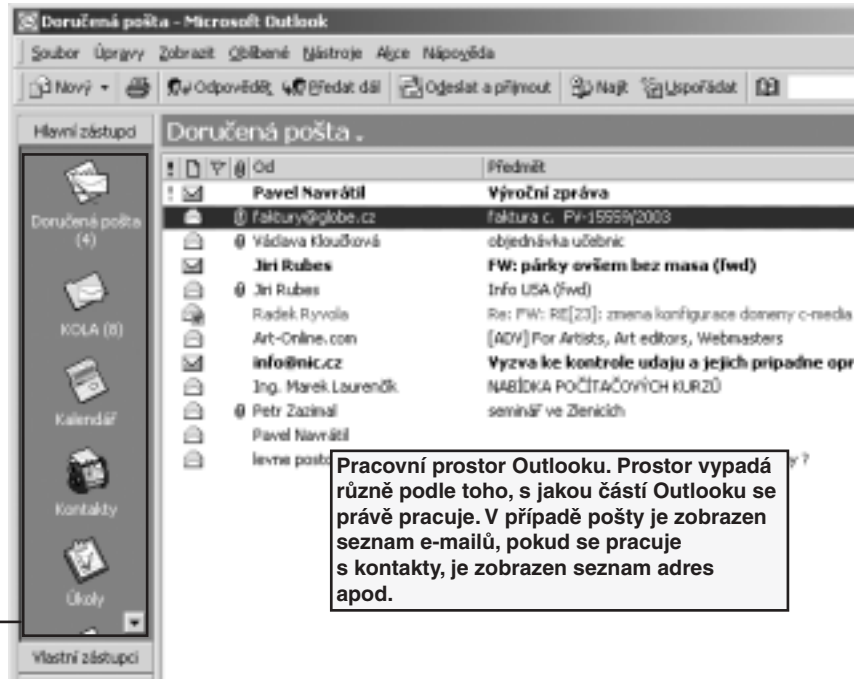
Doručená pošta - Microsoft Outlook

Soubor Úpravy Zobrazit Oblíbené Nástroje Akce Nápověda

Nový · Odpovědět Předat dál Odeslat a přijmout Najít Uspořádat

Hlavní zástupci

Doručená pošta (4)

KOLA (8)

Kalendář

Kontakty

Úkoly

Vlastní zástupci

Doručená pošta .

| ! | Od | Předmět |
|---|---|---|
| ! | Pavel Navrátil | Výroční zpráva |
| | faktury@globe.cz | faktura c. FV-15559/2003 |
| | Václava Kloučková | objednávka učebnic |
| | Jiri Rubes | FW: párky ovšem bez masa (fwd) |
| | Jiri Rubes | Info USA (fwd) |
| | Radek Ryvola | Re: FW: RE[23]: zmena konfigurace domeny c-media |
| | Art-Online.com | [ADV] For Artists, Art editors, Webmasters |
| | info@nic.cz | Vyzva ke kontrole udaju a jejich pripadne opr |
| | Ing. Marek Laurenčík | NABÍDKA POČÍTAČOVÝCH KURZŮ |
| | Petr Zazimal | seminář ve Zlenicich |
| | Pavel Navrátil | |
| | levne posto | y ? |

Pracovní prostor Outlooku. Prostor vypadá různě podle toho, s jakou částí Outlooku se právě pracuje. V případě pošty je zobrazen seznam e-mailů, pokud se pracuje s kontakty, je zobrazen seznam adres apod.